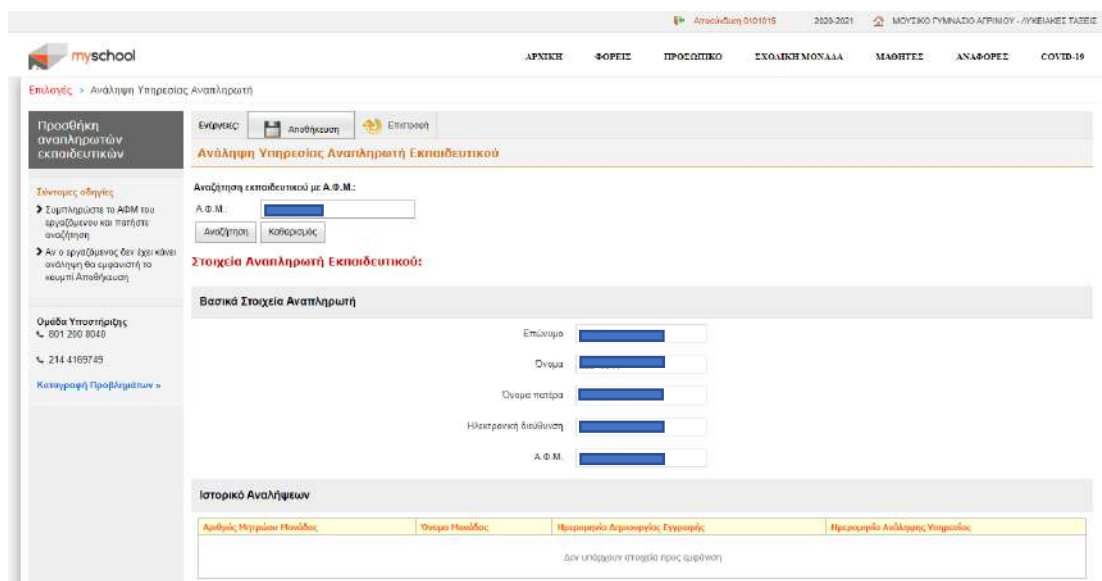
Αποσύνδεση 0101015 2020-2021 ΜΟΥΣΙΚΟ ΓΥΜΝΑΣΙΟ ΑΓΡΙΝΙΟΥ - ΛΥΚΕΙΑΚΕΣ ΤΑΞΕΙΣ

myschool

ΑΡΧΙΚΗ ΦΟΡΕΙΣ ΠΡΟΣΩΠΙΚΟ ΣΧΟΛΙΚΗ ΜΟΝΑΔΑ ΜΑΘΗΤΕΣ ΑΝΑΦΟΡΕΣ COVID-19

Επιλογές > Ανάληψη Υπηρεσίας Αναπληρωτή

Προσθήκη αναπληρωτών εκπαιδευτικών

Σύντομες οδηγίες

Συμπληρώστε το ΑΦΜ του εργαζόμενου και πατήστε αναζήτηση

Αν ο εργαζόμενος δεν έχει κάνει ανάληψη θα εμφανιστεί το κουμπί Αποθήκευση

Ομάδα Υποστήριξης
801 200 8040

214 4169749

Καταγραφή Προβλημάτων »

Ενέργειες: Αποθήκευση Επιστροφή

Ανάληψη Υπηρεσίας Αναπληρωτή Εκπαιδευτικού

Αναζήτηση εκπαιδευτικού με Α.Φ.Μ.:

Α.Φ.Μ.:

Αναζήτηση Καθαρισμός

Στοιχεία Αναπληρωτή Εκπαιδευτικού:

Βασικά Στοιχεία Αναπληρωτή

Επώνυμο

Όνομα

Όνομα πατέρα

Ηλεκτρονική διεύθυνση

Α.Φ.Μ.

Ιστορικό Αναλήψεων

| Αριθμός Μητρώου Μονάδας | Όνομα Μονάδας | Ημερομηνία Δημιουργίας Εγγραφής | Ημερομηνία Ανάληψης Υπηρεσίας |
|---|---|---|---|
| Δεν υπάρχουν στοιχεία προς εμφάνιση | | | |